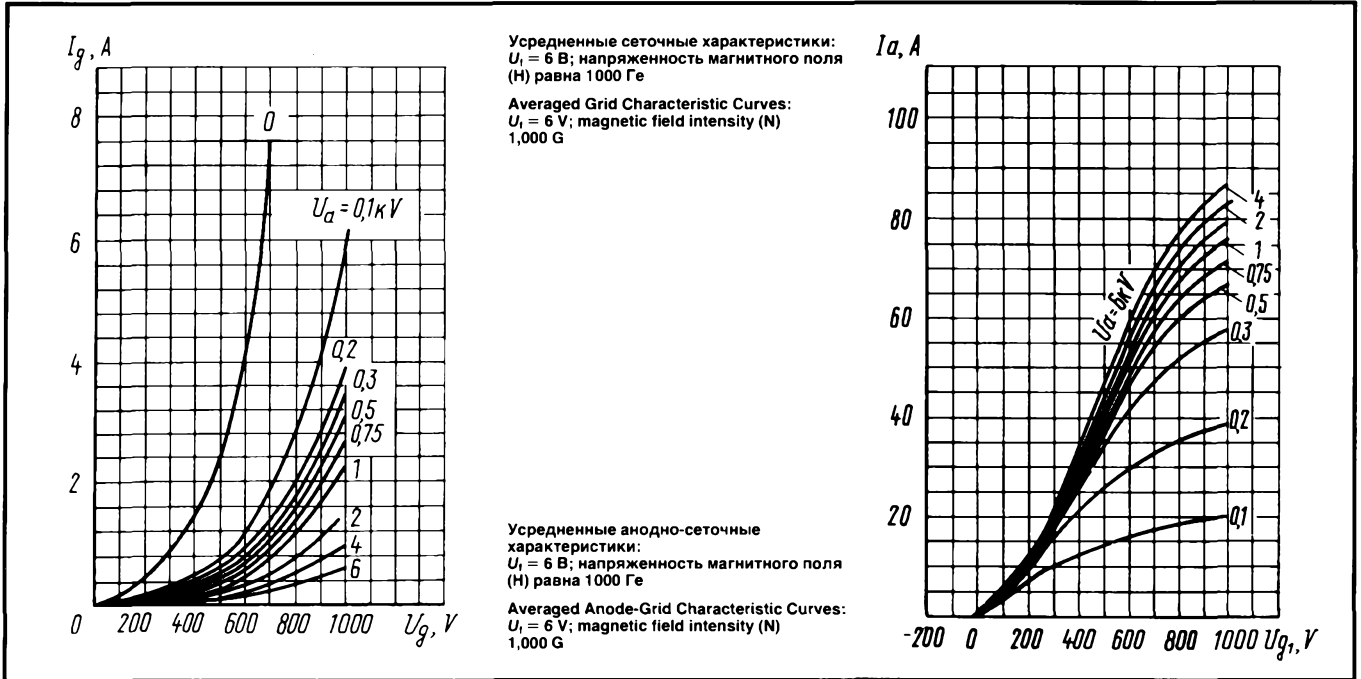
$I_g$, A

8

6

4

2

0

0

$U_a = 0{,}1 кV$

0,2

0,3

0,5

0,75

1

2

4

6

200 400 600 800 1000 $U_g$, V

Усредненные сеточные характеристики: $U_f$ = 6 В; напряженность магнитного поля (Н) равна 1000 Ге

Averaged Grid Characteristic Curves: $U_f$ = 6 V; magnetic field intensity (N) 1,000 G

Усредненные анодно-сеточные характеристики: $U_f$ = 6 В; напряженность магнитного поля (Н) равна 1000 Ге

Averaged Anode-Grid Characteristic Curves: $U_f$ = 6 V; magnetic field intensity (N) 1,000 G

Ia, A

100

80

60

40

20

$Ua = 6кV$

4

2

1

0,75

0,5

0,3

0,2

0,1

-200 0 200 400 600 800 1000 $U_{g_1}$, V